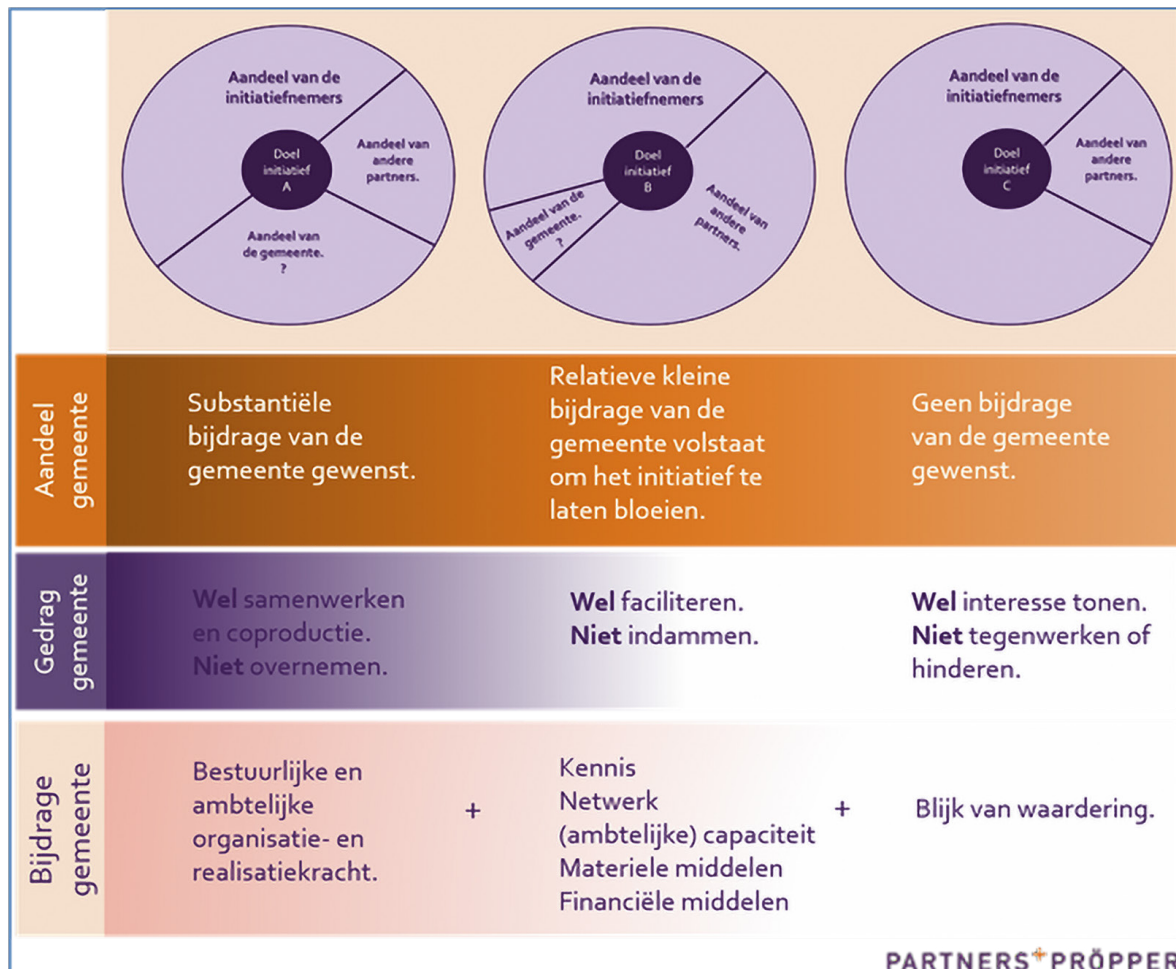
Aandeel van de initiatiefnemers

Doel initiatief A

Aandeel van andere partners.

Aandeel van de gemeente. ?

Aandeel van de initiatiefnemers

Doel initiatief B

Aandeel van de gemeente. ?

Aandeel van andere partners.

Aandeel van de initiatiefnemers

Doel initiatief C

Aandeel van andere partners.

Aandeel gemeente

Substantiële bijdrage van de gemeente gewenst.

Relatieve kleine bijdrage van de gemeente volstaat om het initiatief te laten bloeien.

Geen bijdrage van de gemeente gewenst.

Gedrag gemeente

**Wel** samenwerken en coproductie. **Niet** overnemen.

**Wel** faciliteren. **Niet** indammen.

**Wel** interesse tonen. **Niet** tegenwerken of hinderen.

Bijdrage gemeente

Bestuurlijke en ambtelijke organisatie- en realisatiekracht.

+

Kennis
Netwerk
(ambtelijke) capaciteit
Materiele middelen
Financiële middelen

+

Blijk van waardering.

PARTNERS+PRÖPPER